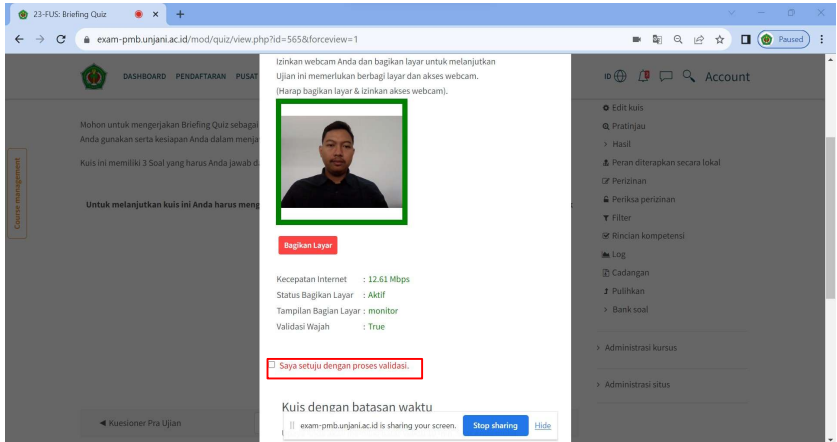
23-FUS: Briefing Quiz
exam-pmb.unjani.ac.id/mod/quiz/view.php?id=565&forceview=1
Paused

DASHBOARD PENDAFTARAN PUSAT

Account

Mohon untuk mengerjakan Briefing Quiz sebagai
Anda gunakan serta kesiapan Anda dalam menja

Kuis ini memiliki 3 Soal yang harus Anda jawab d

Untuk melanjutkan kuis ini Anda harus meng

Course management

Izinkan webcam Anda dan bagikan layar untuk melanjutkan Ujian ini memerlukan berbagi layar dan akses webcam. (Harap bagikan layar & izinkan akses webcam).

Bagikan Layar

Kecepatan Internet : 12.61 Mbps
Status Bagikan Layar : Aktif
Tampilan Bagian Layar : monitor
Validasi Wajah : True

Saya setuju dengan proses validasi.

Kuis dengan batasan waktu

exam-pmb.unjani.ac.id is sharing your screen. Stop sharing Hide

Edit kuis
Pratinjau
Hasil
Peran diterapkan secara lokal
Perizinan
Periksa perizinan
Filter
Rincian kompetensi
Log
Cadangan
Pulihkan
Bank soal

Administrasi kursus

Administrasi situs

◄ Kuesioner Pra Ujian